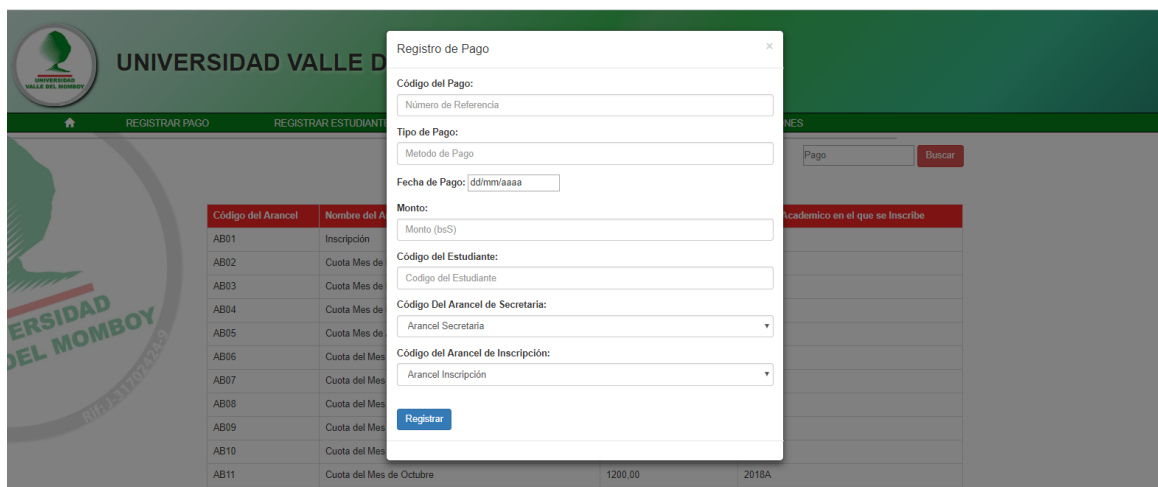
UNIVERSIDAD VALLE DEL MOMBOY

UNIVERSIDAD VALLE D

REGISTRAR PAGO REGISTRAR ESTUDIANT NES

Pago Buscar

ERSIDAD DEL MOMBOY

| Código del Arancel | Nombre del A | Academico en el que se Inscribe |
|---|---|---|
| AB01 | Inscripción | |
| AB02 | Cuota Mes de | |
| AB03 | Cuota Mes de | |
| AB04 | Cuota Mes de | |
| AB05 | Cuota Mes de | |
| AB06 | Cuota del Mes | |
| AB07 | Cuota del Mes | |
| AB08 | Cuota del Mes | |
| AB09 | Cuota del Mes | |
| AB10 | Cuota del Mes | |
| AB11 | Cuota del Mes de Octubre | 1200,00 | 2018A |

Registro de Pago ×

Código del Pago:
Número de Referencia

Tipo de Pago:
Metodo de Pago

Fecha de Pago: dd/mm/aaaa

Monto:
Monto (bsS)

Código del Estudiante:
Codigo del Estudiante

Código Del Arancel de Secretaria:
Arancel Secretaria

Código del Arancel de Inscripción:
Arancel Inscripción

Registrar